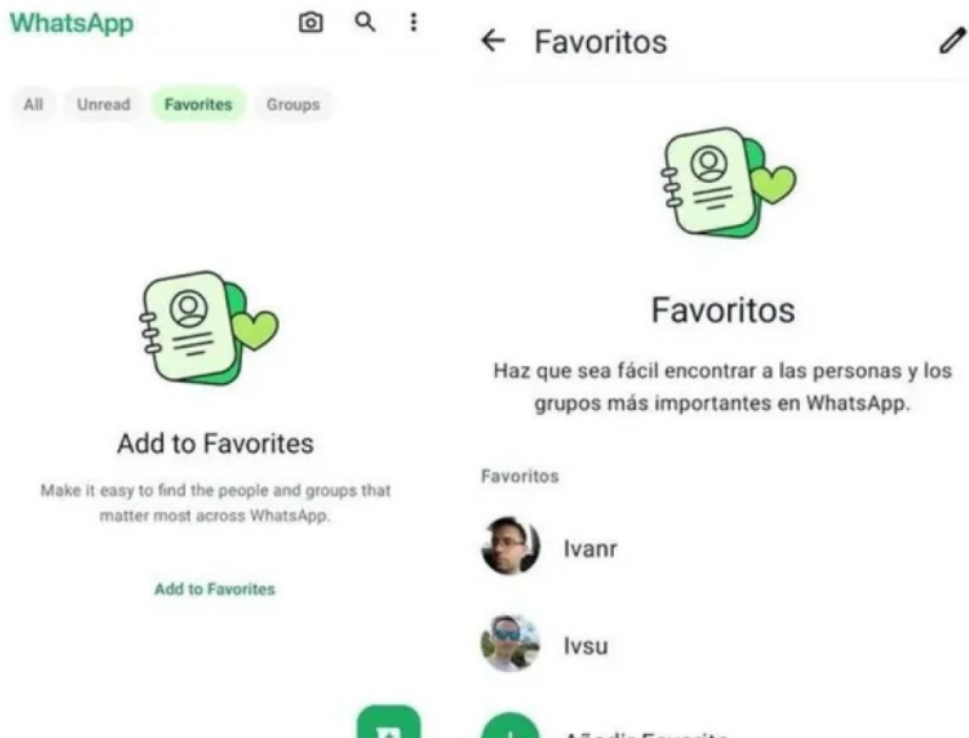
WhatsApp

All Unread Favorites Groups

Add to Favorites

Make it easy to find the people and groups that matter most across WhatsApp.

Add to Favorites

← Favoritos

Favoritos

Haz que sea fácil encontrar a las personas y los grupos más importantes en WhatsApp.

Favoritos

Ivanr

Ivsu

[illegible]